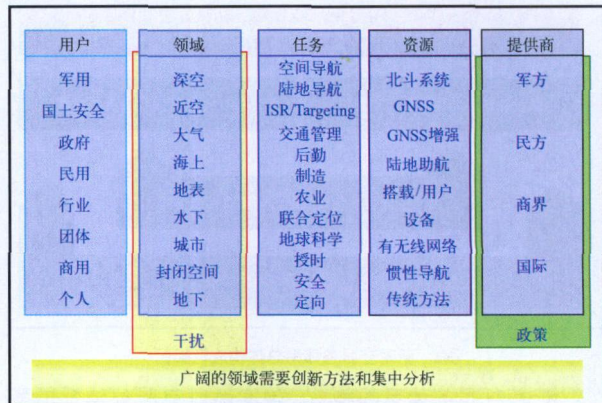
用户
军用
国土安全
政府
民用
行业
团体
商用
个人

领域
深空
近空
大气
海上
地表
水下
城市
封闭空间
地下
干扰

任务
空间导航
陆地导航
ISR/Targeting
交通管理
后勤
制造
农业
联合定位
地球科学
授时
安全
定向

资源
北斗系统
GNSS
GNSS增强
陆地助航
搭载/用户
设备
有无线网络
惯性导航
传统方法

提供商
军方
民方
商界
国际
政策

广阔的领域需要创新方法和集中分析